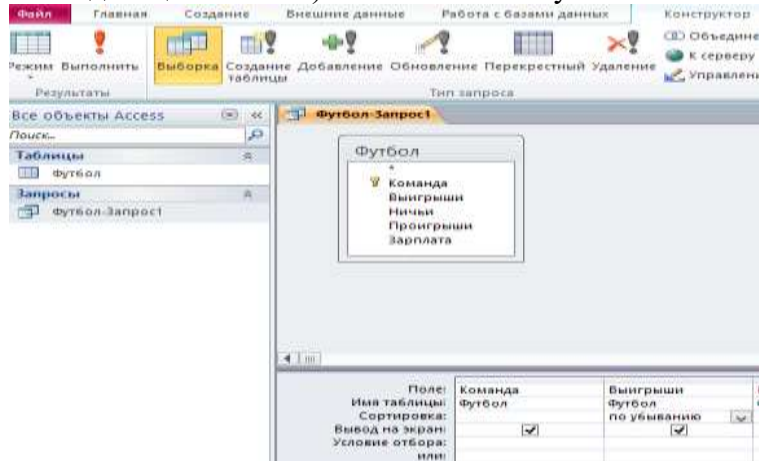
Файл Главная Создание Внешние данные Работа с базами данных Конструктор

Режим Выполнить Выборка Создание таблицы Добавление Обновление Перекрестный Удаление Объедине К серверу Управлени

Результаты Тип запроса

Все объекты Access
Поиск...
Таблицы
Футбол
Запросы
Футбол-Запрос1

Футбол-Запрос1

Футбол
*
Команда
Выигрыши
Ничьи
Проигрыши
Зарплата

| | | |
|---|---|---|
| Поле: | Команда | Выигрыши |
| Имя таблицы: | Футбол | Футбол |
| Сортировка: | | по убыванию |
| Вывод на экран: | ☑ | ☑ |
| Условие отбора: | | |
| или: | | |